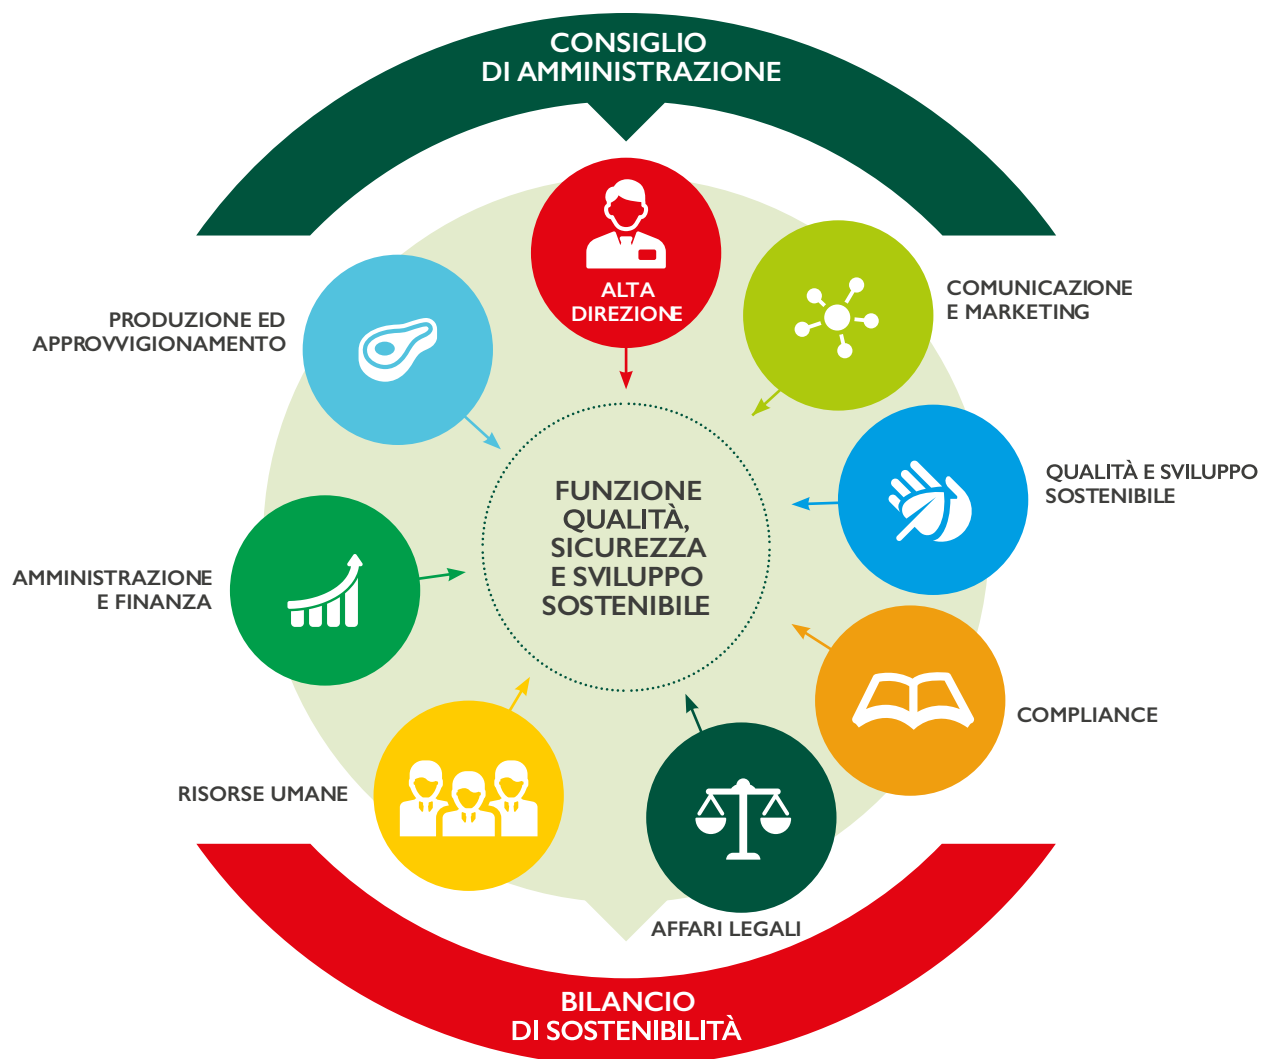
CONSIGLIO DI AMMINISTRAZIONE

ALTA DIREZIONE

COMUNICAZIONE E MARKETING

PRODUZIONE ED APPROVVIGIONAMENTO

QUALITÀ E SVILUPPO SOSTENIBILE

FUNZIONE QUALITÀ, SICUREZZA E SVILUPPO SOSTENIBILE

AMMINISTRAZIONE E FINANZA

COMPLIANCE

RISORSE UMANE

AFFARI LEGALI

BILANCIO DI SOSTENIBILITÀ